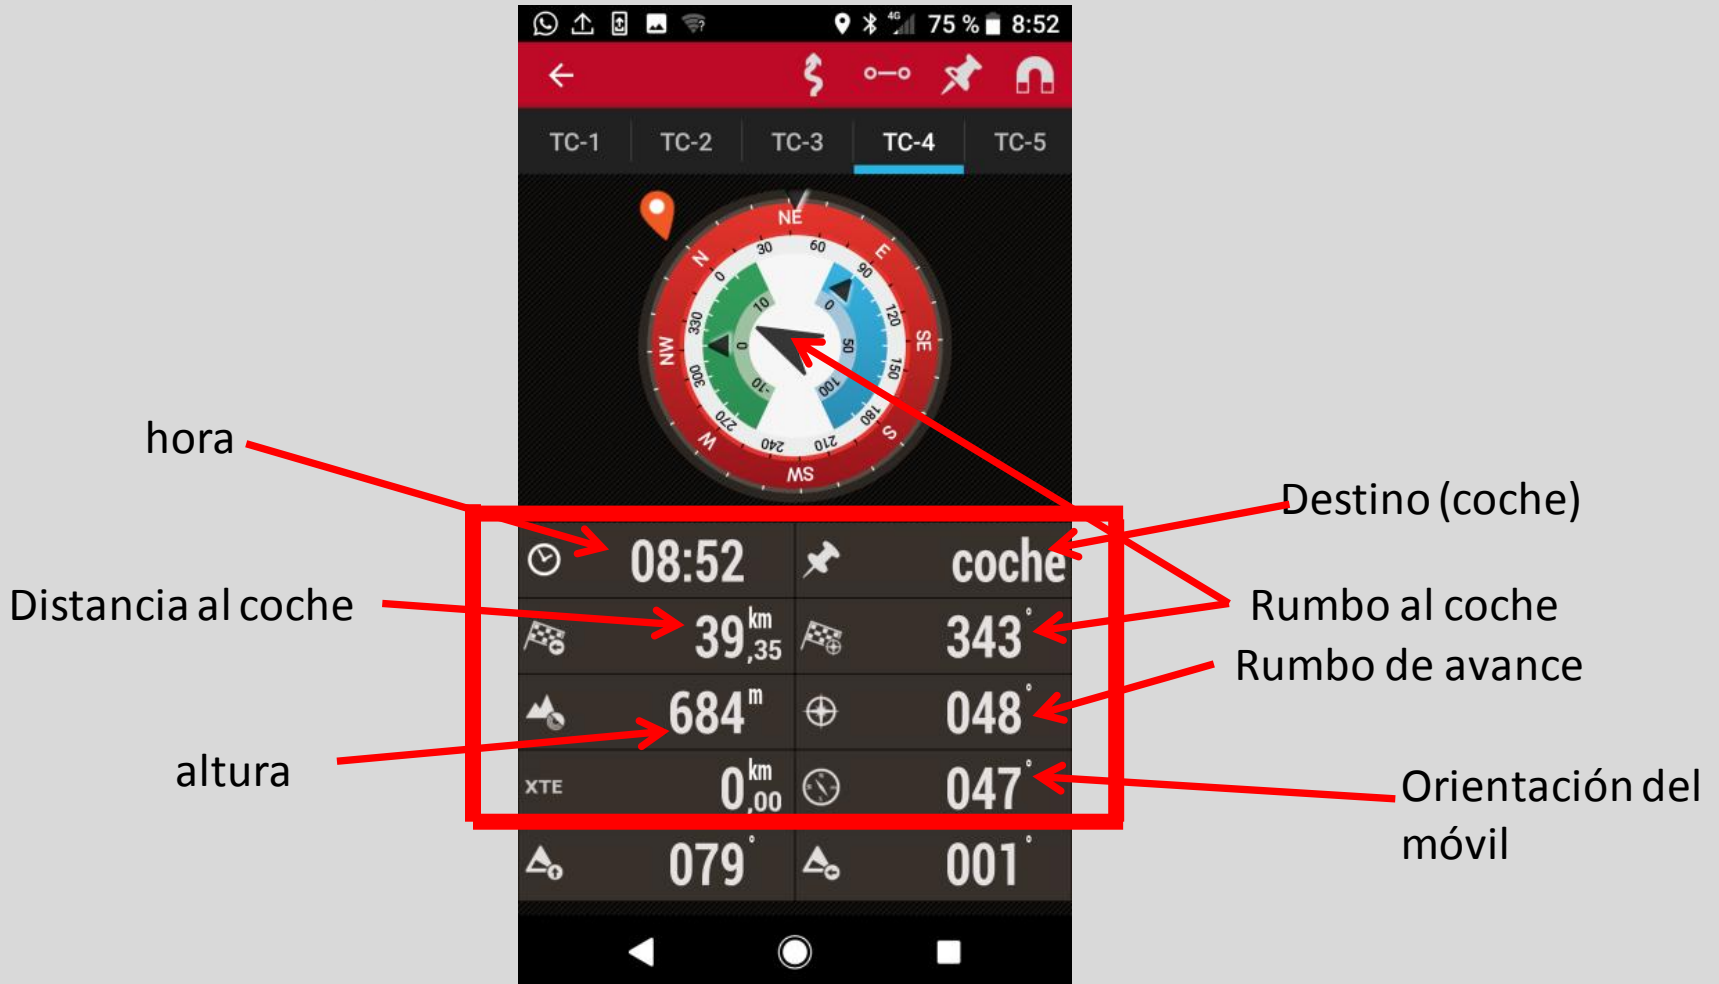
4G 75 % 8:52

TC-1 TC-2 TC-3 TC-4 TC-5

NE E SE S SW W NW N
30 60 90 120 150 180 210 240 270 300 330 0
10 0 -10 0 50 100

hora

08:52

coche

Destino (coche)

Distancia al coche

$39^{km}_{,35}$

$343^{\circ}$

Rumbo al coche

Rumbo de avance

$684^{m}$

$048^{\circ}$

altura

XTE

$0^{km}_{,00}$

$047^{\circ}$

Orientación del móvil

$079^{\circ}$

$001^{\circ}$